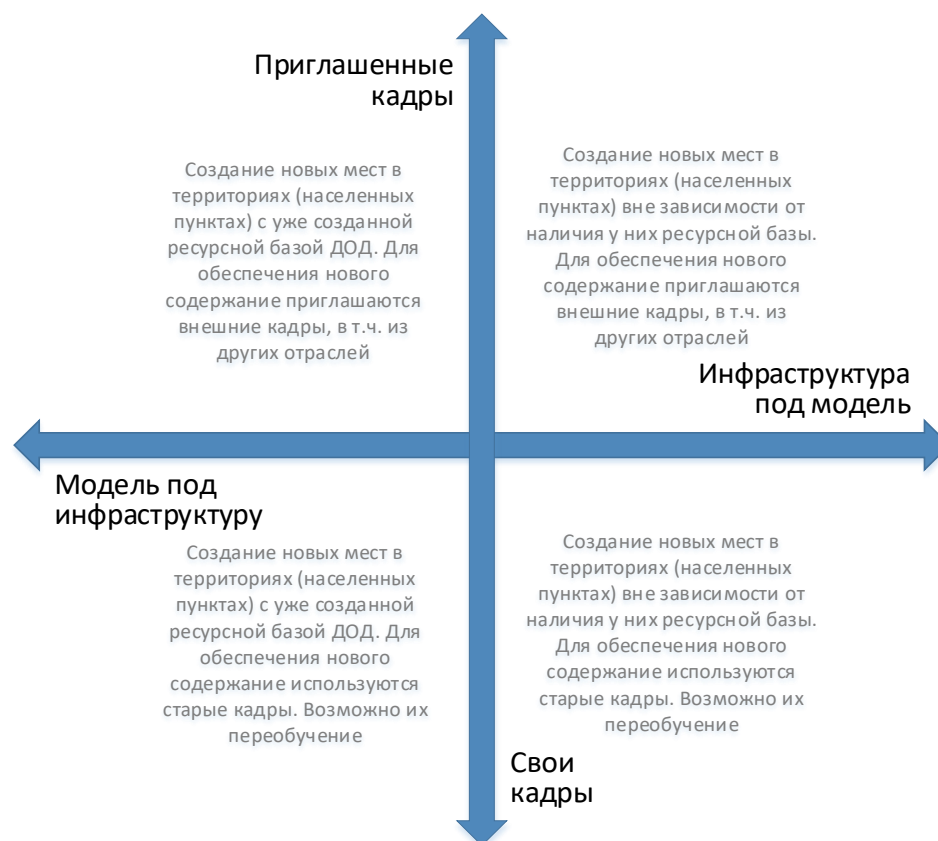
Приглашенные кадры

Создание новых мест в территориях (населенных пунктах) с уже созданной ресурсной базой ДОД. Для обеспечения нового содержание приглашаются внешние кадры, в т.ч. из других отраслей

Создание новых мест в территориях (населенных пунктах) вне зависимости от наличия у них ресурсной базы. Для обеспечения нового содержание приглашаются внешние кадры, в т.ч. из других отраслей

Инфраструктура под модель

Модель под инфраструктуру

Создание новых мест в территориях (населенных пунктах) с уже созданной ресурсной базой ДОД. Для обеспечения нового содержание используются старые кадры. Возможно их переобучение

Создание новых мест в территориях (населенных пунктах) вне зависимости от наличия у них ресурсной базы. Для обеспечения нового содержание используются старые кадры. Возможно их переобучение

Свои кадры